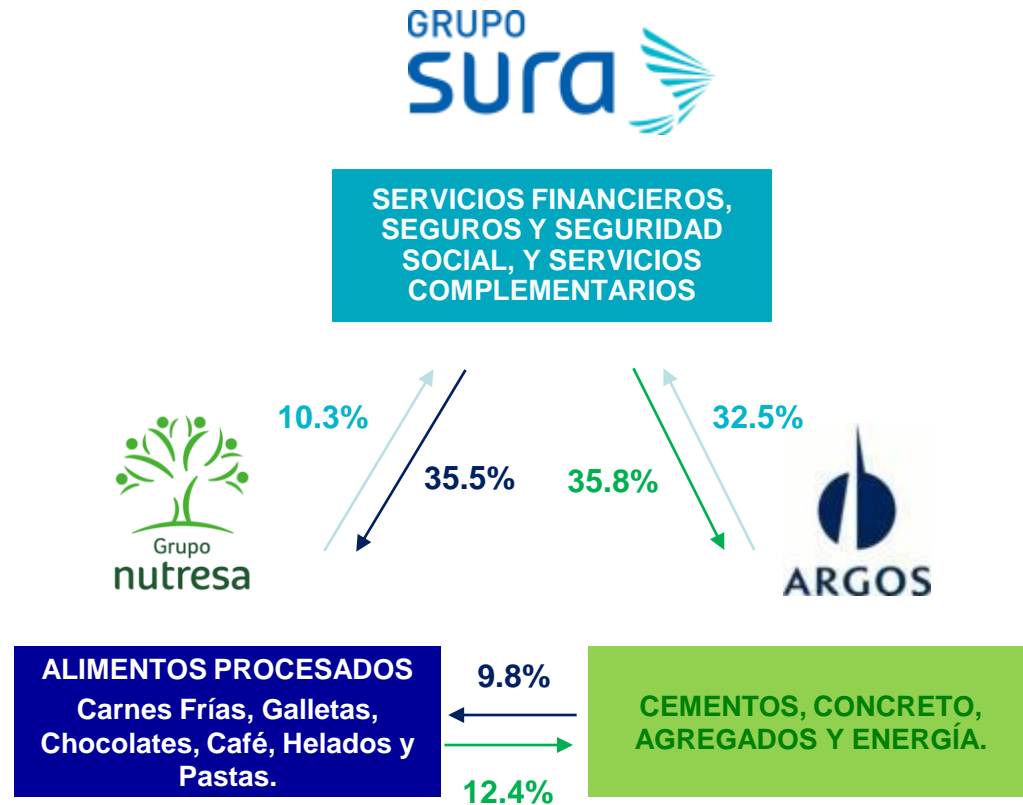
GRUPO
sura

SERVICIOS FINANCIEROS, SEGUROS Y SEGURIDAD SOCIAL, Y SERVICIOS COMPLEMENTARIOS

10.3%

35.5%

35.8%

32.5%

Grupo
nutresa

ARGOS

ALIMENTOS PROCESADOS
Carnes Frías, Galletas, Chocolates, Café, Helados y Pastas.

9.8%

12.4%

CEMENTOS, CONCRETO, AGREGADOS Y ENERGÍA.